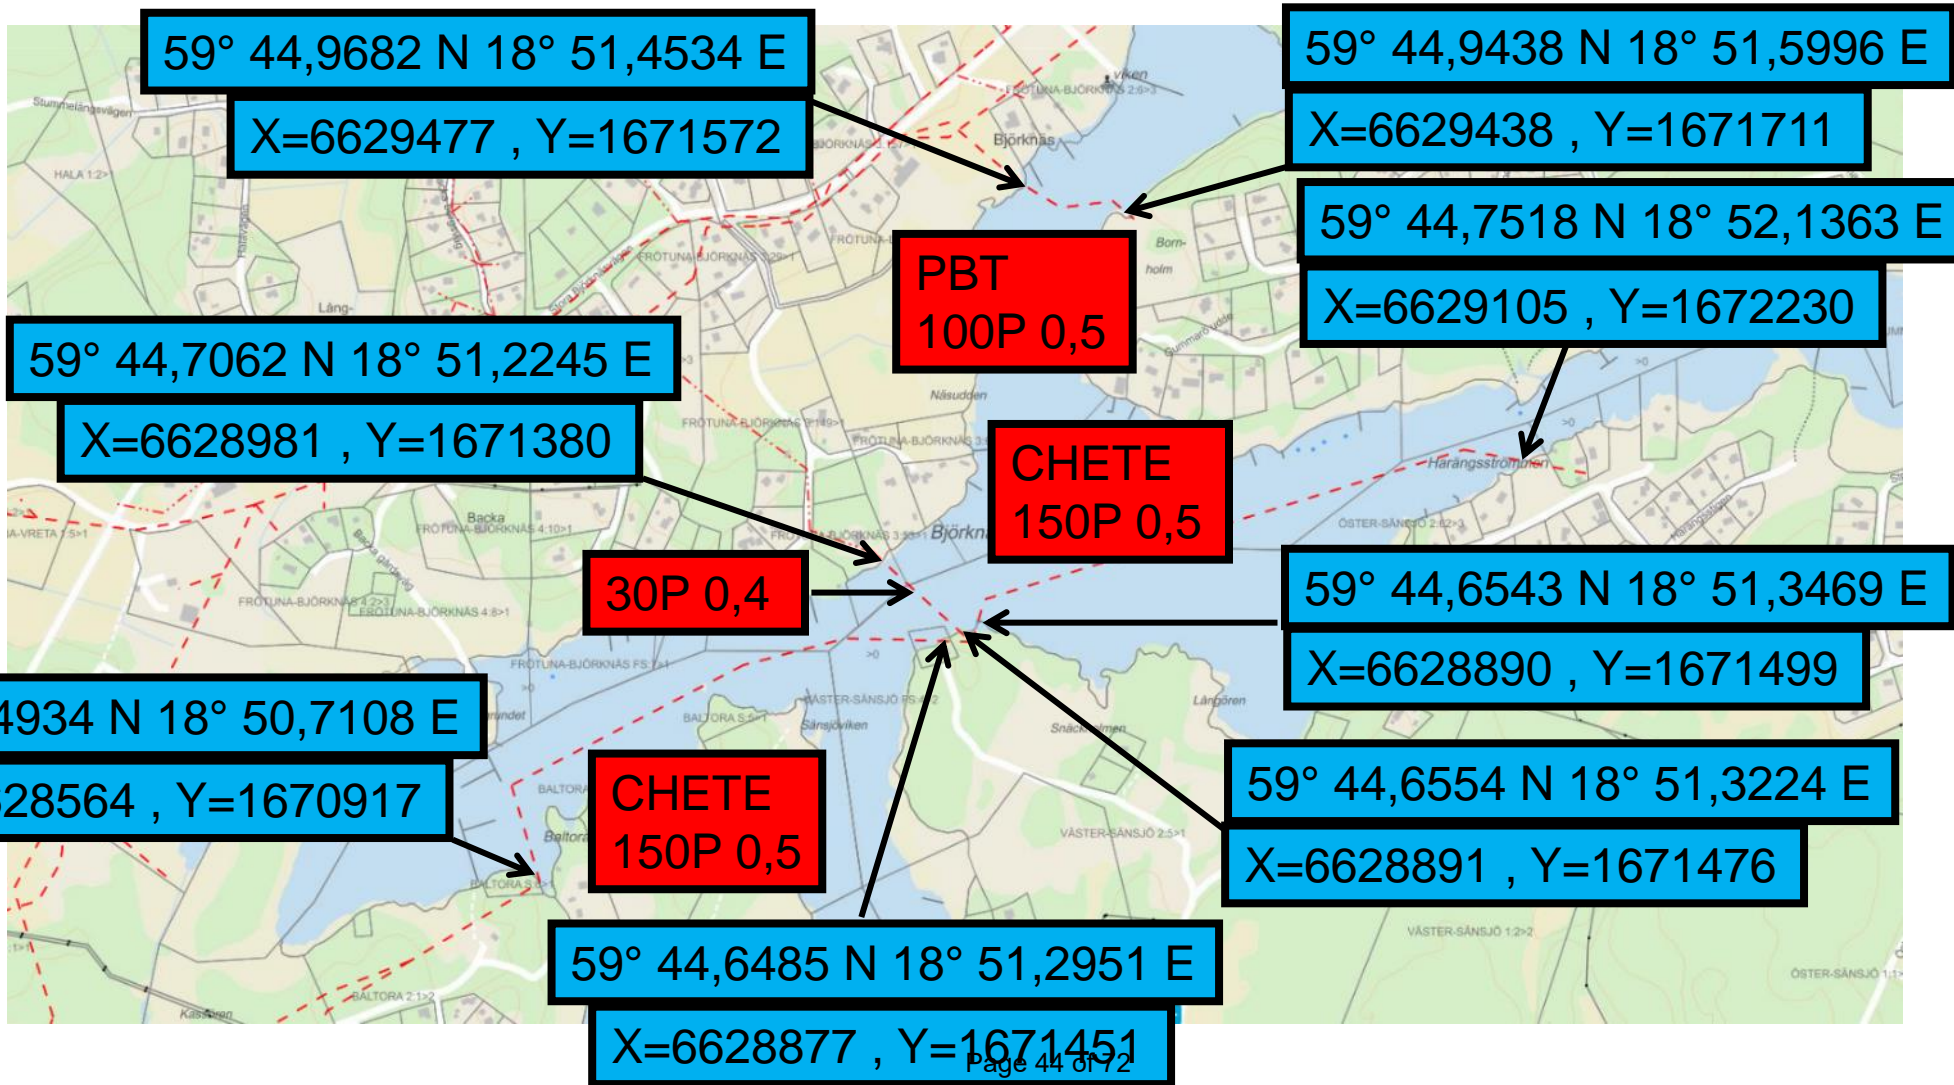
59° 44,9682 N 18° 51,4534 E
X=6629477 , Y=1671572

59° 44,9438 N 18° 51,5996 E
X=6629438 , Y=1671711

59° 44,7518 N 18° 52,1363 E
X=6629105 , Y=1672230

PBT
100P 0,5

59° 44,7062 N 18° 51,2245 E
X=6628981 , Y=1671380

CHETE
150P 0,5

30P 0,4

59° 44,6543 N 18° 51,3469 E
X=6628890 , Y=1671499

4934 N 18° 50,7108 E
28564 , Y=1670917

CHETE
150P 0,5

59° 44,6554 N 18° 51,3224 E
X=6628891 , Y=1671476

59° 44,6485 N 18° 51,2951 E
X=6628877 , Y=1671451

Stummelängsvägen
HALA 1:2
Lång-
Björknäs
Born-
holm
Näsudden
Backa
Björkn
Harangsströmmen
ÖSTER-SÄNSJÖ 2:62
FRÖTUNA-BJÖRKNÄS
A-VRETA 1:5
BALTORA
Sänsjöviken
Snäckholmen
Långören
VÄSTER-SÄNSJÖ 2:5
VÄSTER-SÄNSJÖ 1:2
ÖSTER-SÄNSJÖ 1:1
BALTORA 2:1
Kasören
Baltora
viken
Page 44 of 72